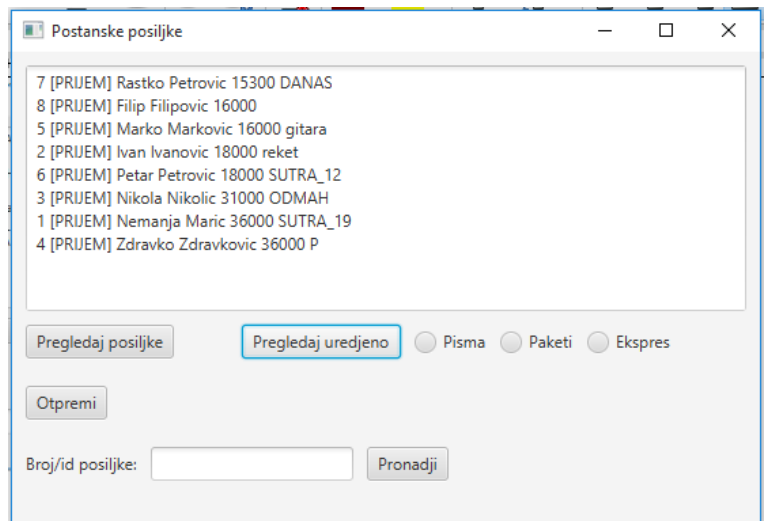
Postanske posiljke

7 [PRIJEM] Rastko Petrovic 15300 DANAS
8 [PRIJEM] Filip Filipovic 16000
5 [PRIJEM] Marko Markovic 16000 gitara
2 [PRIJEM] Ivan Ivanovic 18000 reket
6 [PRIJEM] Petar Petrovic 18000 SUTRA_12
3 [PRIJEM] Nikola Nikolic 31000 ODMAH
1 [PRIJEM] Nemanja Maric 36000 SUTRA_19
4 [PRIJEM] Zdravko Zdravkovic 36000 P

Pregledaj posiljke
Pregledaj uredjeno
Pisma
Paketi
Ekspres

Otpremi

Broj/id posiljke:
Pronadji